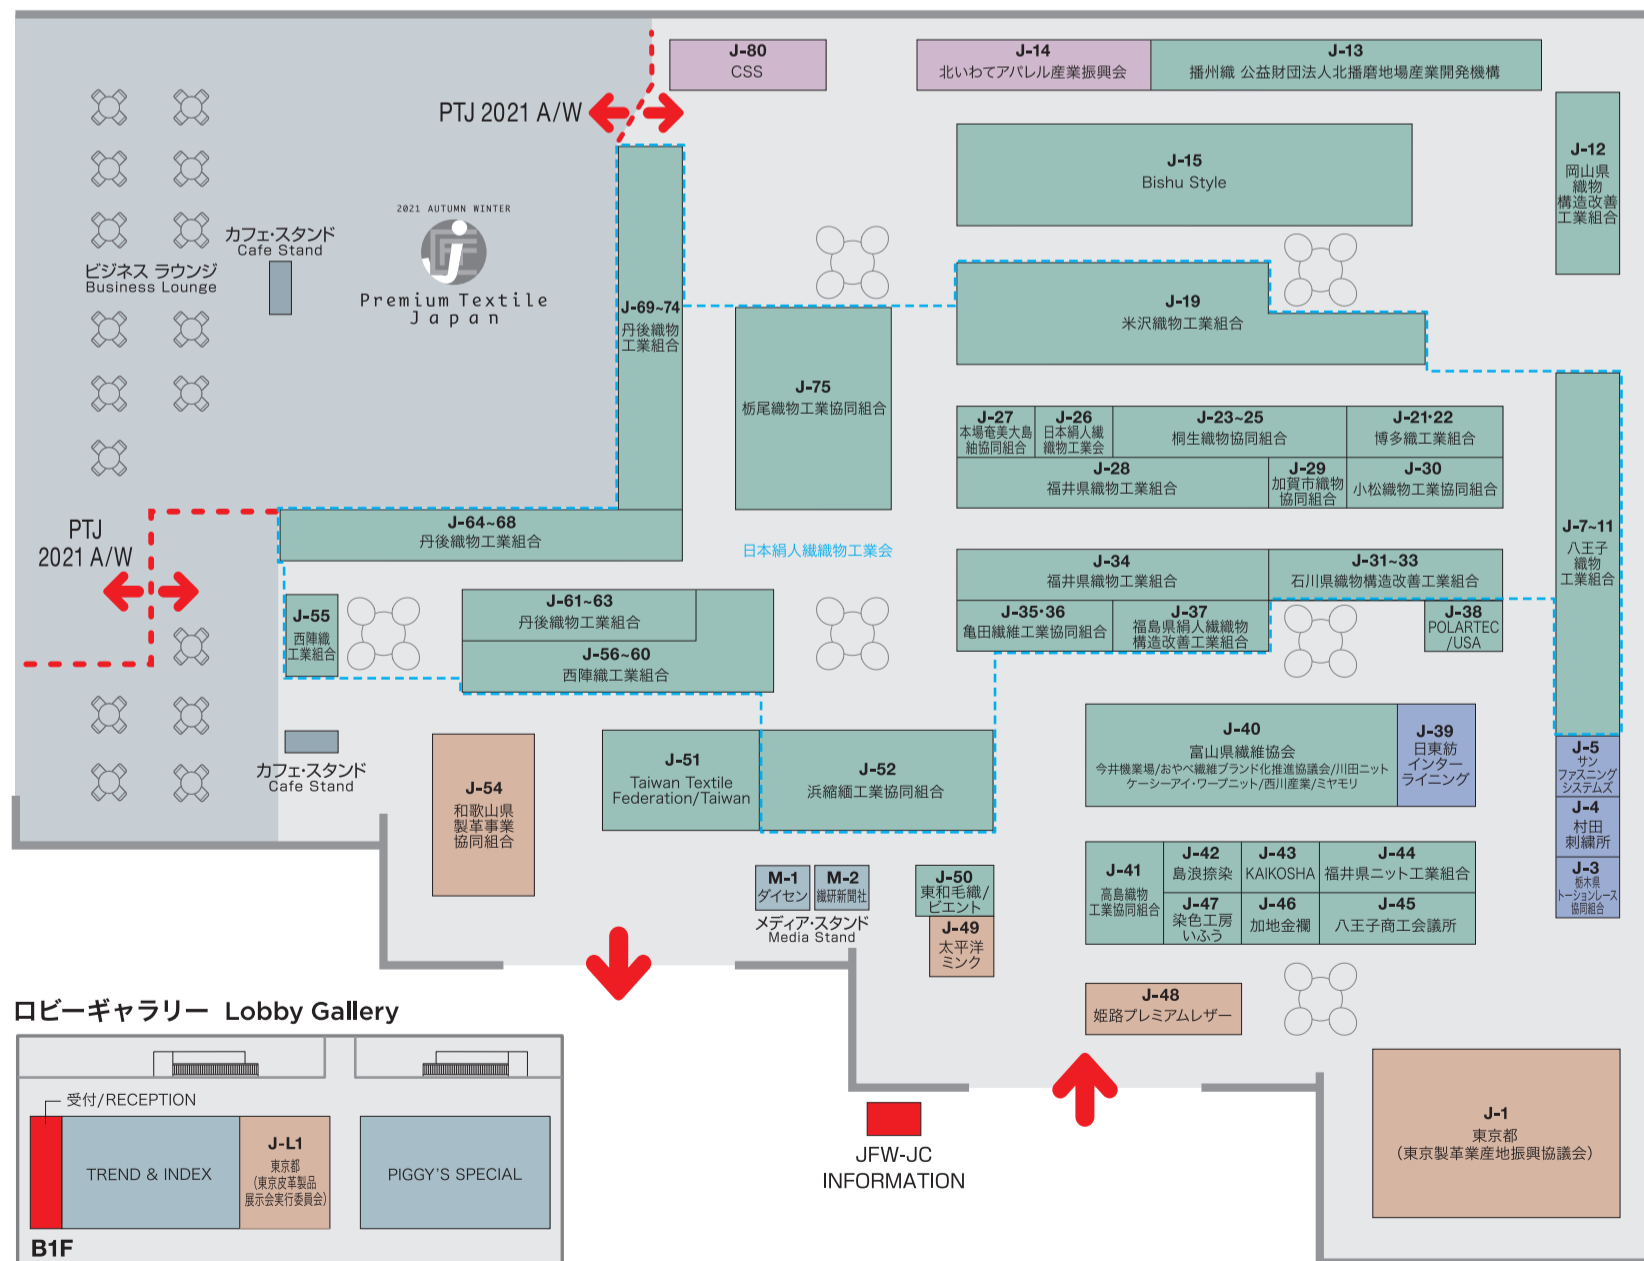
J-80
CSS

J-14
北いわてアパレル産業振興会

J-13
播州織 公益財団法人北播磨地場産業開発機構

PTJ 2021 A/W

J-12
岡山県織物構造改善工業組合

J-15
Bishu Style

カフェ・スタンド
Cafe Stand

ビジネス ラウンジ
Business Lounge

2021 AUTUMN WINTER
Premium Textile Japan

J-69~74
丹後織物工業組合

J-19
米沢織物工業組合

J-75
栃尾織物工業協同組合

J-27
本場奄美大島紬協同組合

J-26
日本絹人繊織物工業会

J-23~25
桐生織物協同組合

J-21·22
博多織工業組合

J-28
福井県織物工業組合

J-29
加賀市織物協同組合

J-30
小松織物工業協同組合

J-7~11
八王子織物工業組合

PTJ 2021 A/W

J-64~68
丹後織物工業組合

日本絹人繊織物工業会

J-34
福井県織物工業組合

J-31~33
石川県織物構造改善工業組合

J-55
西陣織工業組合

J-61~63
丹後織物工業組合

J-56~60
西陣織工業組合

J-35·36
亀田繊維工業協同組合

J-37
福島県絹人繊織物構造改善工業組合

J-38
POLARTEC/USA

J-40
富山県繊維協会
今井機業場/おやべ織維ブランド化推進協議会/川田ニット
ケーシーアイ・ワープニット/西川産業/ミヤモリ

J-39
日東紡インターライニング

J-5
サンファスニングシステムズ

J-4
村田刺繍所

J-3
栃木県トーションレース協同組合

カフェ・スタンド
Cafe Stand

J-54
和歌山県製革事業協同組合

J-51
Taiwan Textile Federation/Taiwan

J-52
浜縮緬工業協同組合

M-1
ダイセン

M-2
繊研新聞社

メディア・スタンド
Media Stand

J-50
東和毛織/ピエント

J-49
太平洋ミンク

J-41
高島織物工業協同組合

J-42
島浪捺染

J-43
KAIKOSHA

J-44
福井県ニット工業組合

J-47
染色工房いふう

J-46
加地金襴

J-45
八王子商工会議所

J-48
姫路プレミアムレザー

ロビーギャラリー Lobby Gallery

受付/RECEPTION

TREND & INDEX

J-L1
東京都
(東京皮革製品展示会実行委員会)

PIGGY'S SPECIAL

B1F

JFW-JC
INFORMATION

J-1
東京都
(東京製革業産地振興協議会)